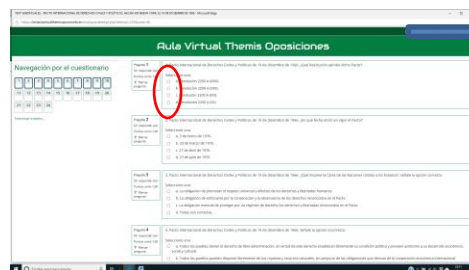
Aula Virtual Themis Oposiciones

Navegación por el cuestionario

1 2 3 4 5 6 7 8 9 10
11 12 13 14 15 16 17 18 19 20
21 22 23 24

Terminar intento...

Pregunta 1
Sin responder aún
Puntúa como 1,00
Marcar pregunta

El Pacto Internacional de Derechos Civiles y Políticos de 16 de Diciembre de 1966, ¿Qué Resolución por ello tiene fecha?

Seleccione una:
a. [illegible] (2000 A-XXXII).
b. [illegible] (2200 A-XXI).
c. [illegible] (2000 A-XXIV).
d. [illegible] (2200 A-XXI).

Pregunta 2
Sin responder aún
Puntúa como 1,00
Marcar pregunta

El Pacto Internacional de Derechos Civiles y Políticos de 16 de Diciembre de 1966, ¿En qué fecha entró en vigor en Gran España?

Seleccione una:
a. 3 de enero de 1976.
b. 23 de marzo de 1976.
c. 27 de abril de 1976.
d. 27 de julio de 1977.

Pregunta 3
Sin responder aún
Puntúa como 1,00
Marcar pregunta

El Pacto Internacional de Derechos Civiles y Políticos de 16 de Diciembre de 1966, ¿Qué dispone la Carta de las Naciones Unidas a los Estados?, señale la opción correcta:

Seleccione una:
a. La obligación de promover el respeto universal y efectivo de los derechos y libertades humanos.
b. La obligación de esforzarse por la consecución y la observancia de los derechos reconocidos en el Pacto.
c. La obligación inmediata de proteger por sus órganos los derechos y libertades reconocidos en el Pacto.
d. Todas son correctas.

Pregunta 4
Sin responder aún
Puntúa como 1,00
Marcar pregunta

El Pacto Internacional de Derechos Civiles y Políticos de 16 de Diciembre de 1966, señala la opción correcta:

Seleccione una:
a. Todos los pueblos tienen el derecho de libre determinación. En virtud de este derecho establecen libremente su condición política y proveen asimismo a su desarrollo económico, social y cultural.
b. Todos los pueblos pueden disponer libremente de sus riquezas y recursos naturales, sin perjuicio de las obligaciones que derivan de la cooperación económica internacional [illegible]